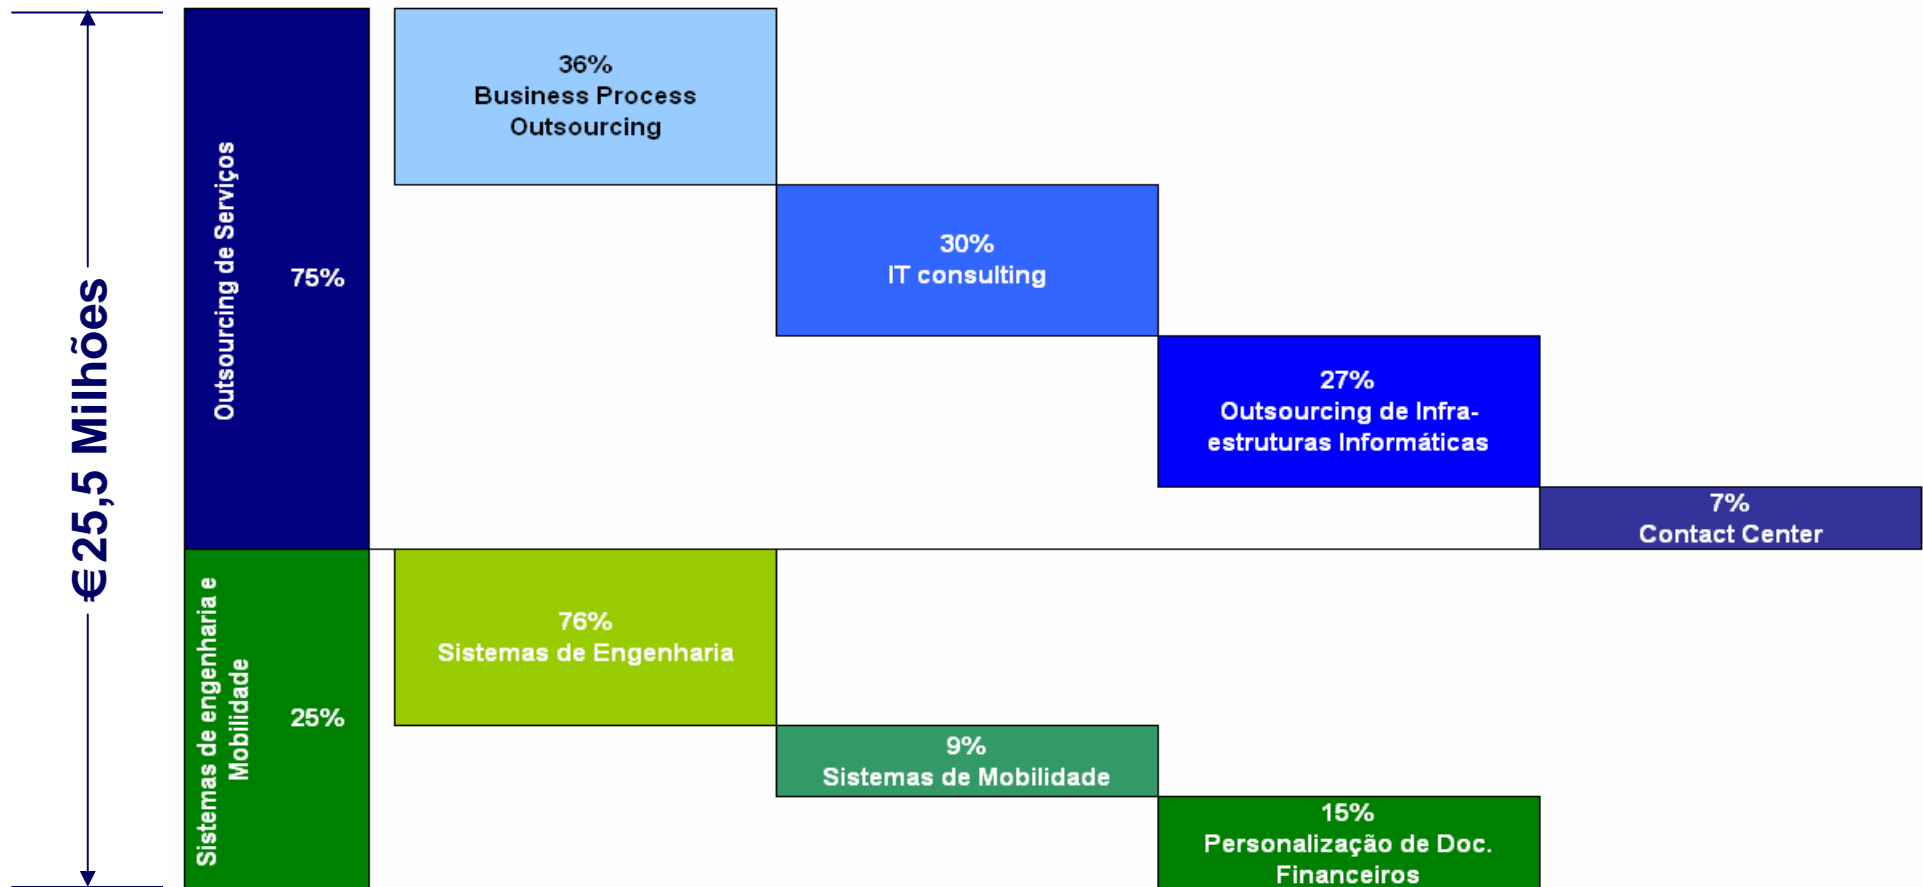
€25,5 Milhões

Outsourcing de Serviços

75%

36%
Business Process Outsourcing

30%
IT consulting

27%
Outsourcing de Infraestruturas Informáticas

7%
Contact Center

Sistemas de engenharia e Mobilidade

25%

76%
Sistemas de Engenharia

9%
Sistemas de Mobilidade

15%
Personalização de Doc. Financeiros